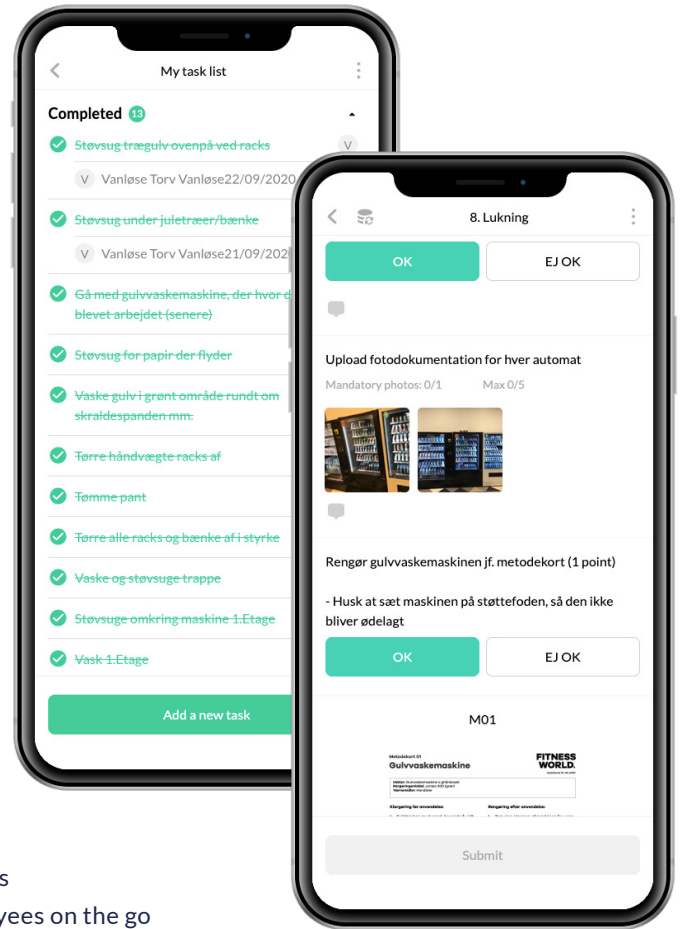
My task list

Completed 13

Støvsug trægulv ovenpå ved racks

V Vanløse Torv Vanløse22/09/2020

Støvsug under juletræer/bænke

V Vanløse Torv Vanløse21/09/202

Gå med gulvvaskemaskine, der hvor d blevet arbejdet (senere)

Støvsug for papir der flyder

Vaske gulv i grønt område rundt om skraldespanden mm.

Tørre håndvægte racks af

Tømme pant

Tørre alle racks og bænke af i styrke

Vaske og støvsuge trappe

Støvsuge omkring maskine 1.Etage

Vask 1.Etage

Add a new task

8. Lukning

OK

EJ OK

Upload fotodokumentation for hver automat

Mandatory photos: 0/1

Max 0/5

Rengør gulvvaskemaskinen jf. metodekort (1 point)

- Husk at sæt maskinen på støttefoden, så den ikke bliver ødelagt

OK

EJ OK

M01

Gulvvaskemaskine

FITNESS WORLD.

Submit

s

yees on the go